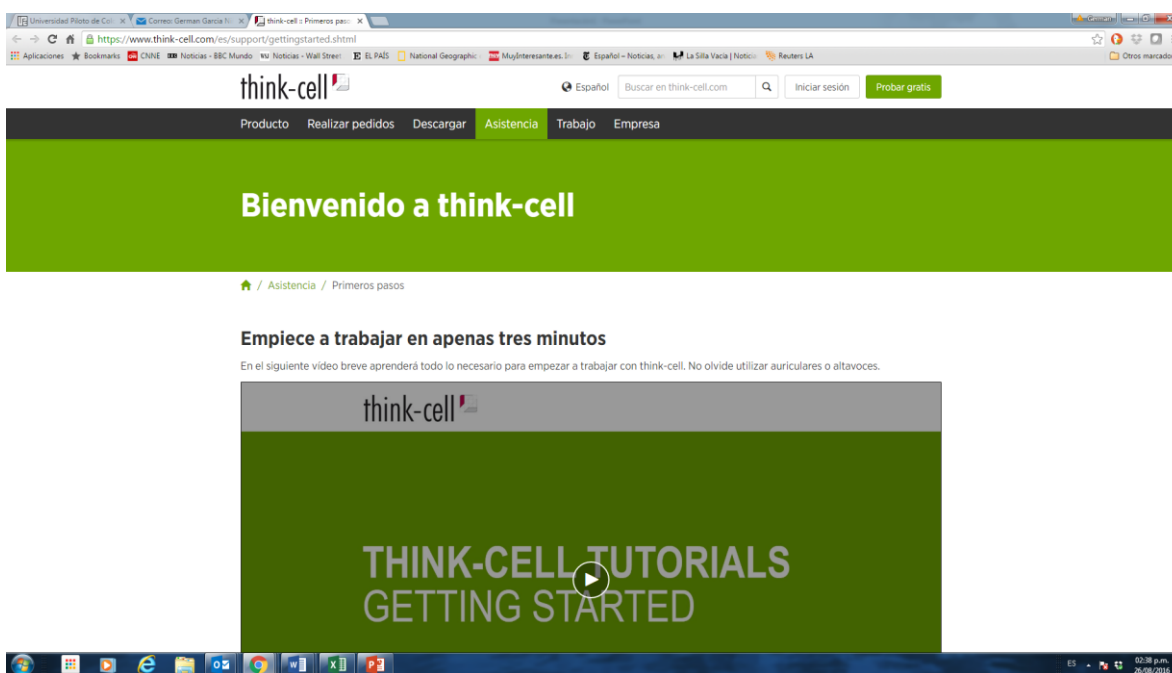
Universidad Piloto de Col ×
Correo: German Garcia N ×
think-cell :: Primeros pasos ×
German

https://www.think-cell.com/es/support/gettingstarted.shtml

Aplicaciones Bookmarks CNNE Noticias - BBC Mundo Noticias - Wall Street EL PAÍS National Geographic MuyInteresante.es Español – Noticias, ar La Silla Vacía | Notici Reuters LA Otros marcado

think-cell

Español Buscar en think-cell.com Iniciar sesión Probar gratis

Producto Realizar pedidos Descargar Asistencia Trabajo Empresa

Bienvenido a think-cell

/ Asistencia / Primeros pasos

Empiece a trabajar en apenas tres minutos

En el siguiente vídeo breve aprenderá todo lo necesario para empezar a trabajar con think-cell. No olvide utilizar auriculares o altavoces.

think-cell

THINK-CELL TUTORIALS
GETTING STARTED

ES 02:38 p.m. 26/08/2016